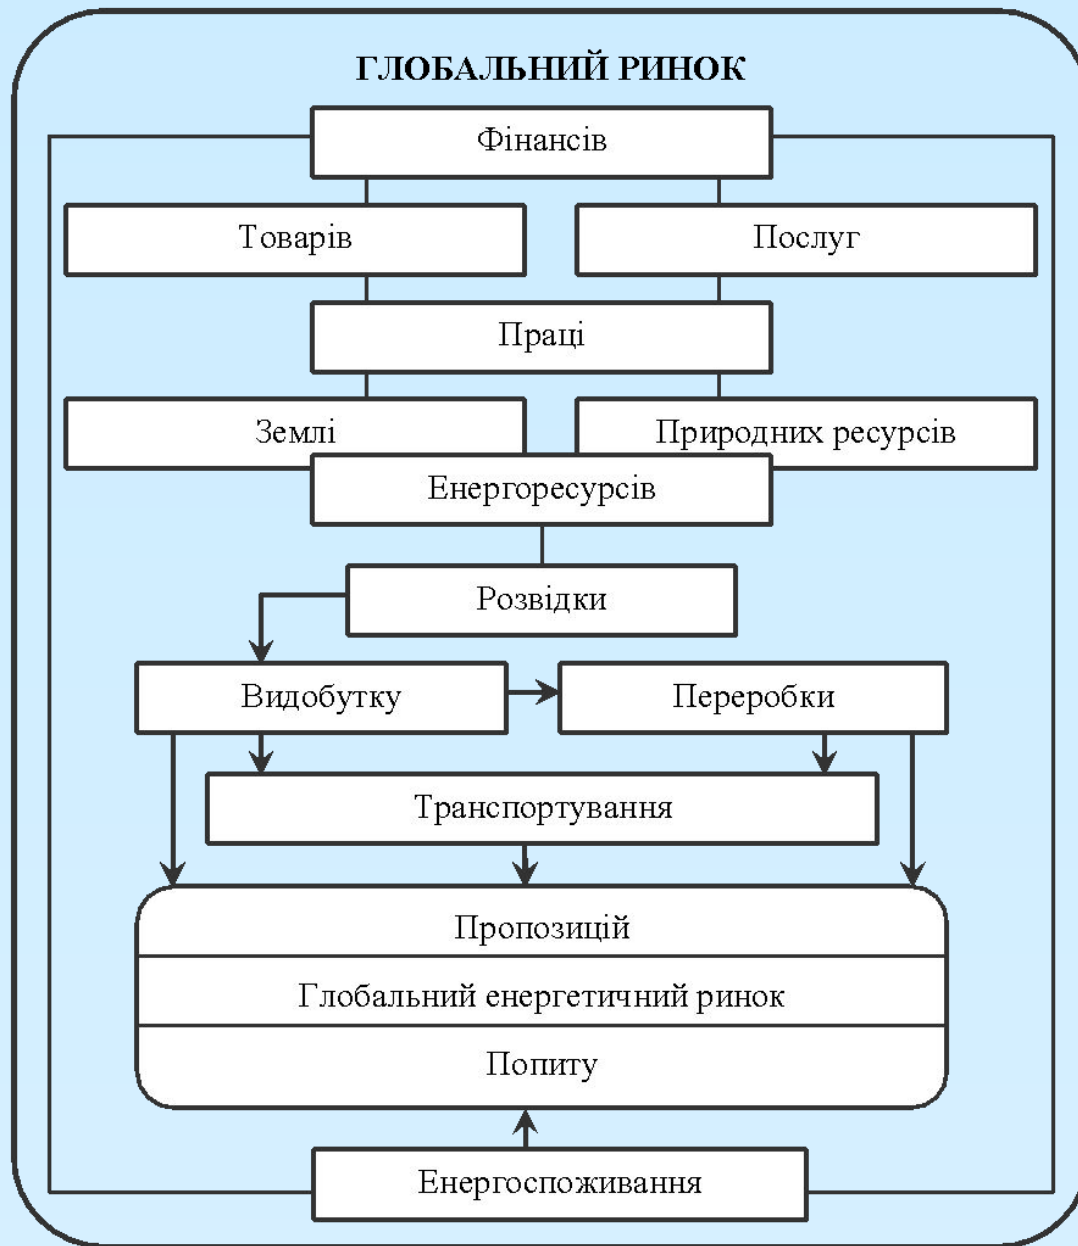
ГЛОБАЛЬНИЙ РИНОК

Фінансів

Товарів

Послуг

Праці

Землі

Природних ресурсів

Енергоресурсів

Розвідки

Видобутку

Переробки

Транспортування

Пропозицій

Глобальний енергетичний ринок

Попиту

Енергоспоживання